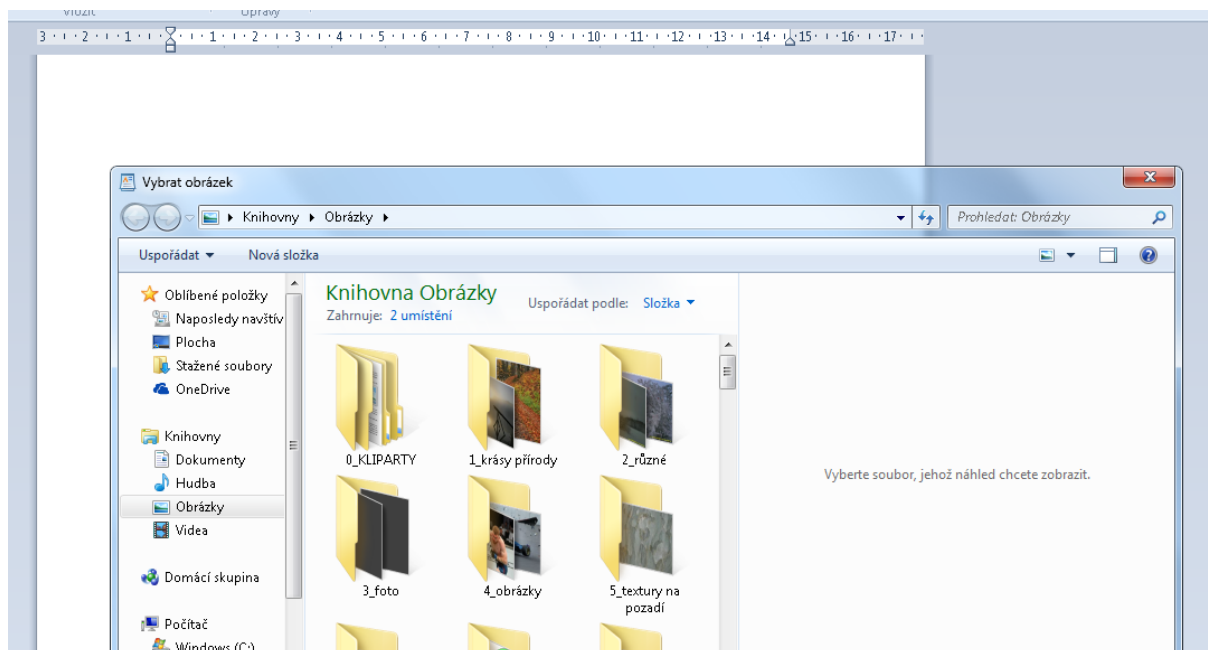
Vložit Úpravy

3 · 2 · 1 · · 1 · 2 · 3 · 4 · 5 · 6 · 7 · 8 · 9 · 10 · 11 · 12 · 13 · 14 · 15 · 16 · 17 ·

Vybrat obrázek

Knihovny ▸ Obrázky ▸

Prohledat: Obrázky

Uspořádat ▾ Nová složka

Oblíbené položky
Naposledy navštív
Plocha
Stažené soubory
OneDrive

Knihovny
Dokumenty
Hudba
Obrázky
Videa

Domácí skupina

Počítač
Windows (C:)

Knihovna Obrázky
Zahrnuje: 2 umístění

Uspořádat podle: Složka ▾

0_KLIPARTY
1_krásy přírody
2_různé
3_foto
4_obrázky
5_textury na pozadí

Vyberte soubor, jehož náhled chcete zobrazit.